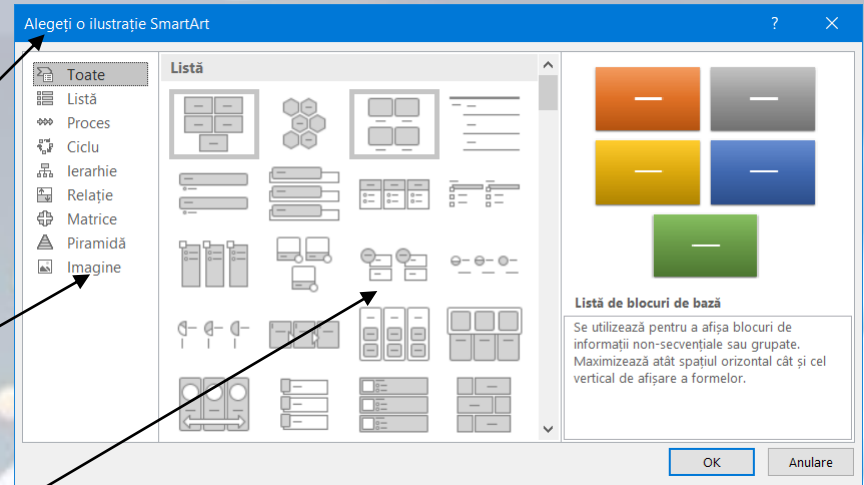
Alegeți o ilustrație SmartArt

?

Toate
Listă
Proces
Ciclu
Ierarhie
Relație
Matrice
Piramidă
Imagine

Listă

Listă de blocuri de bază

Se utilizează pentru a afișa blocuri de informații non-secvențiale sau grupate. Maximizează atât spațiul orizontal cât și cel vertical de afișare a formelor.

OK
Anulare